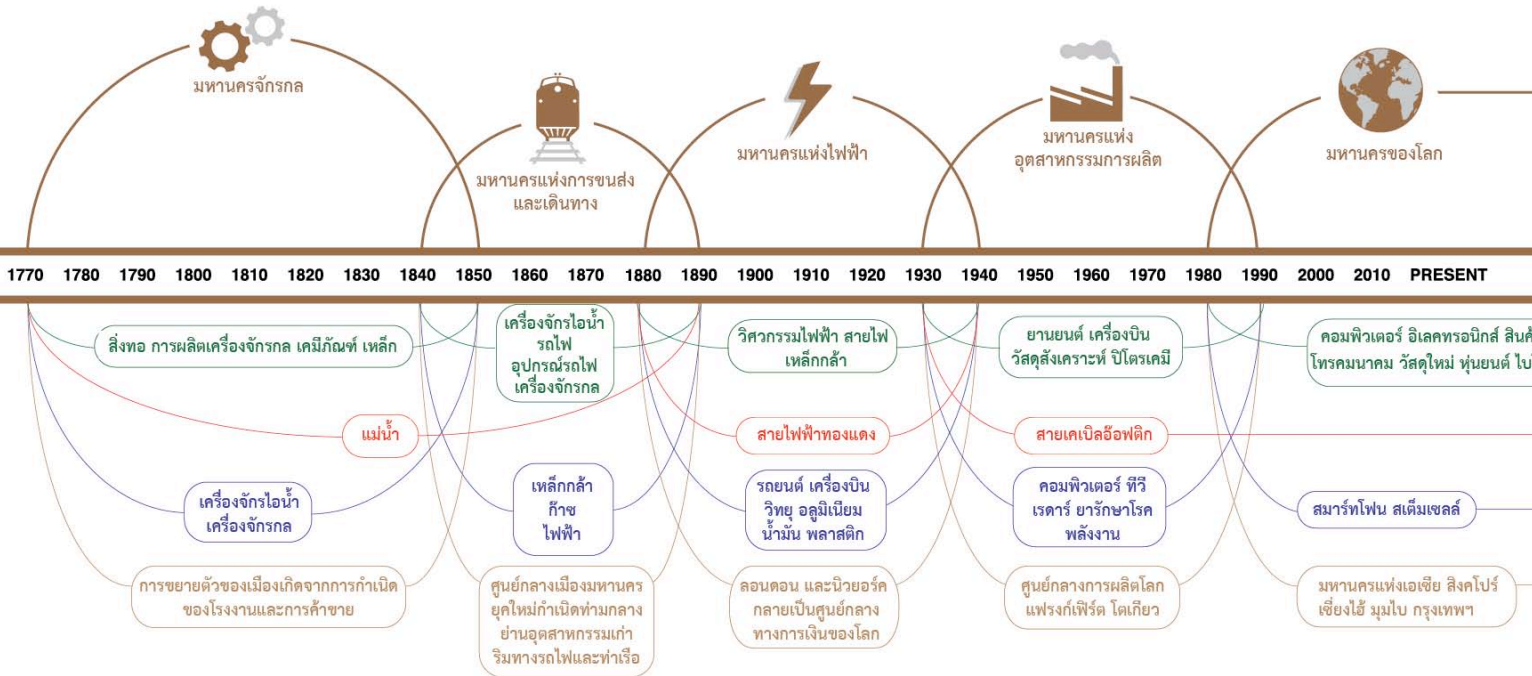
มหานครจักรกล

มหานครแห่งการขนส่งและเดินทาง

มหานครแห่งไฟฟ้า

มหานครแห่งอุตสาหกรรมการผลิต

มหานครของโลก

1770 1780 1790 1800 1810 1820 1830 1840 1850 1860 1870 1880 1890 1900 1910 1920 1930 1940 1950 1960 1970 1980 1990 2000 2010 PRESENT

สิ่งทอ การผลิตเครื่องจักรกล เคมีภัณฑ์ เหล็ก

แม่น้ำ

เครื่องจักรไอน้ำ เครื่องจักรกล

การขยายตัวของเมืองเกิดจากการกำเนิดของโรงงานและการค้าขาย

เครื่องจักรไอน้ำ รถไฟ อุปกรณ์รถไฟ เครื่องจักรกล

เหล็กกล้า ก๊าซ ไฟฟ้า

ศูนย์กลางเมืองมหานครยุคใหม่กำเนิดท่ามกลางย่านอุตสาหกรรมเก่าริมทางรถไฟและท่าเรือ

วิศวกรรมไฟฟ้า สายไฟ เหล็กกล้า

สายไฟฟ้าทองแดง

รถยนต์ เครื่องบิน วิทยุ อลูมิเนียม น้ำมัน พลาสติก

ลอนดอน และนิวยอร์คกลายเป็นศูนย์กลางทางการเงินของโลก

ยานยนต์ เครื่องบิน วัสดุสังเคราะห์ ปิโตรเคมี

สายเคเบิลอ๊อฟติก

คอมพิวเตอร์ ทีวี เรดาร์ ยารักษาโรค พลังงาน

ศูนย์กลางการผลิตโลก แฟรงก์เฟิร์ต โตเกียว

คอมพิวเตอร์ อิเลคทรอนิกส์ สินค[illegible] โทรคมนาคม วัสดุใหม่ หุ่นยนต์ ไบ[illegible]

สมาร์ทโฟน สเต็มเซลล์

มหานครแห่งเอเชีย สิงคโปร์ เซี่ยงไฮ้ มุมไบ กรุงเทพฯ